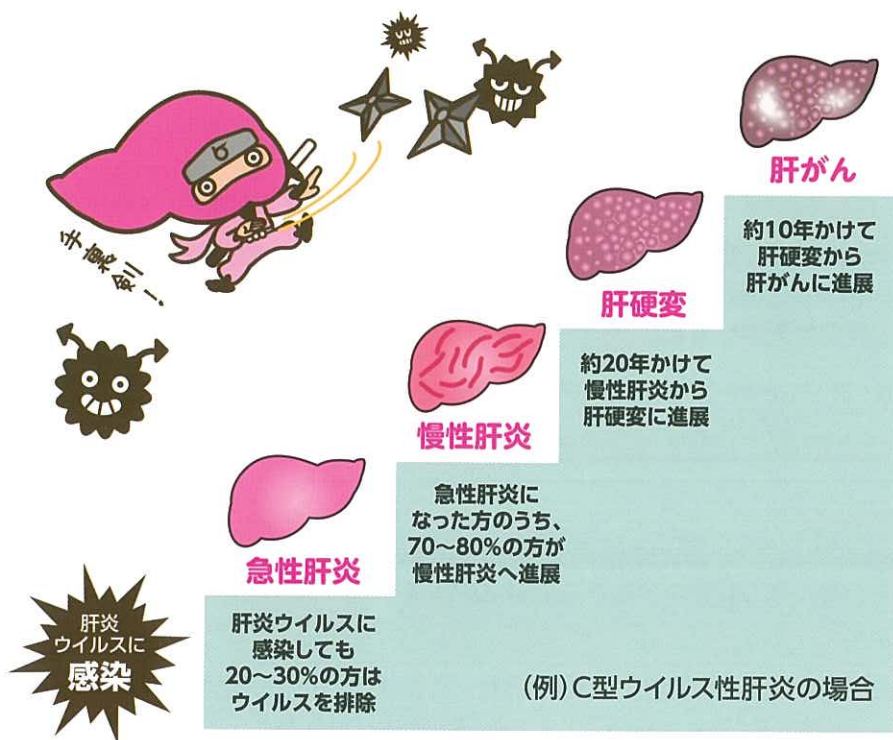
手裏剣!

肝がん

約10年かけて
肝硬変から
肝がんに進展

肝硬変

約20年かけて
慢性肝炎から
肝硬変に進展

慢性肝炎

急性肝炎に
なった方のうち、
70~80%の方が
慢性肝炎へ進展

急性肝炎

肝炎ウイルスに
感染しても
20~30%の方は
ウイルスを排除

肝炎
ウイルスに
感染

(例)C型ウイルス性肝炎の場合